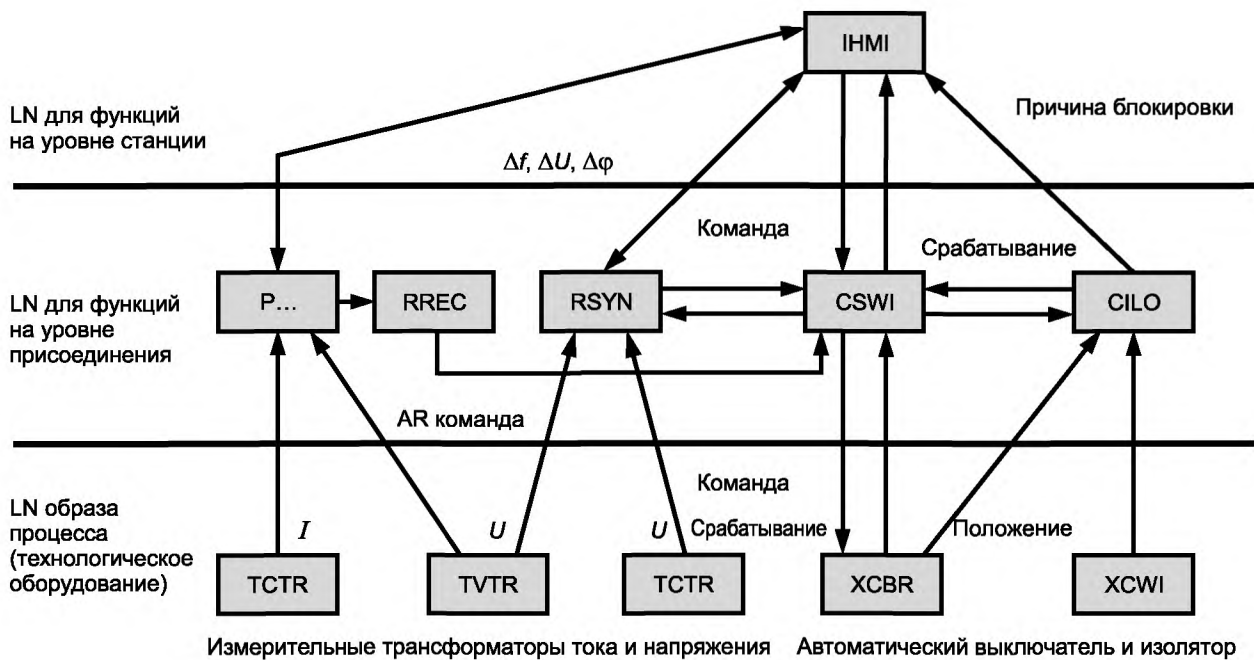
IHMI

LN для функций на уровне станции

Причина блокировки

$\Delta f$, $\Delta U$, $\Delta \varphi$

Команда

Срабатывание

LN для функций на уровне присоединения

P...

RREC

RSYN

CSWI

CILO

AR команда

Команда

LN образа процесса (технологическое оборудование)

$I$

$U$

$U$

Срабатывание

Положение

TCTR

TVTR

TCTR

XCBR

XCWI

Измерительные трансформаторы тока и напряжения

Автоматический выключатель и изолятор